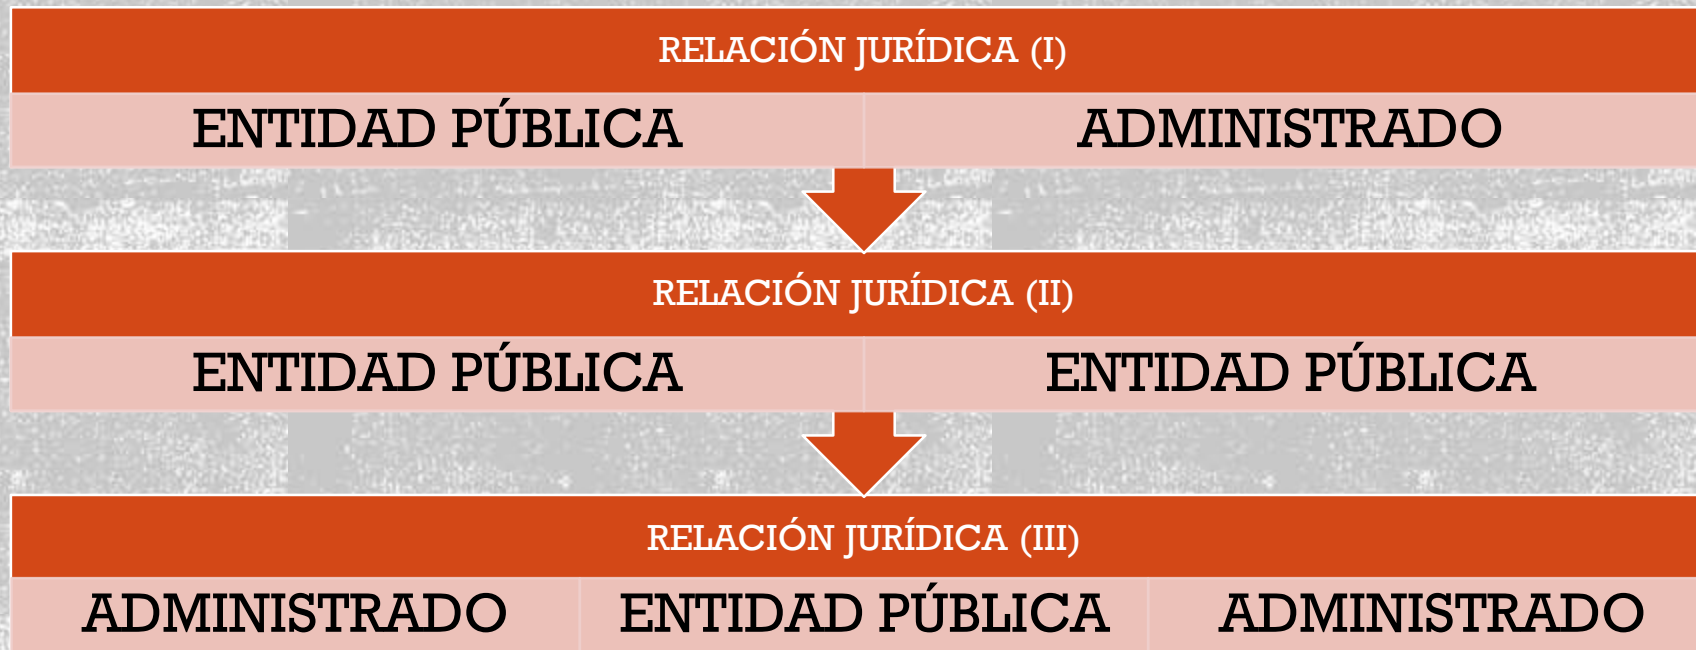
RELACIÓN JURÍDICA (I)

| ENTIDAD PÚBLICA | ADMINISTRADO |
|---|---|

RELACIÓN JURÍDICA (II)

| ENTIDAD PÚBLICA | ENTIDAD PÚBLICA |
|---|---|

RELACIÓN JURÍDICA (III)

| ADMINISTRADO | ENTIDAD PÚBLICA | ADMINISTRADO |
|---|---|---|